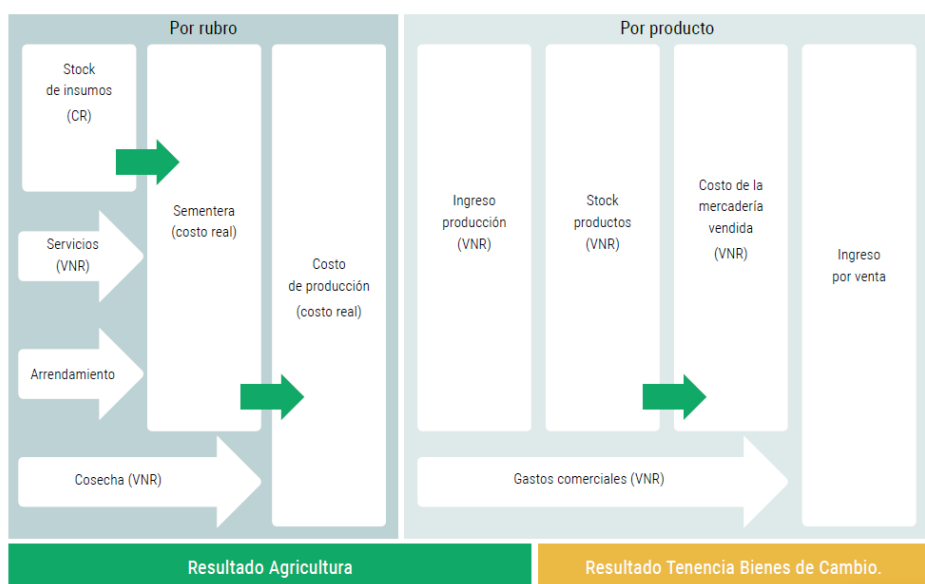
Por rubro

Stock de insumos (CR)

Sementera (costo real)

Costo de producción (costo real)

Servicios (VNR)

Arrendamiento

Cosecha (VNR)

Por producto

Ingreso producción (VNR)

Stock productos (VNR)

Costo de la mercadería vendida (VNR)

Ingreso por venta

Gastos comerciales (VNR)

Resultado Agricultura

Resultado Tenencia Bienes de Cambio.